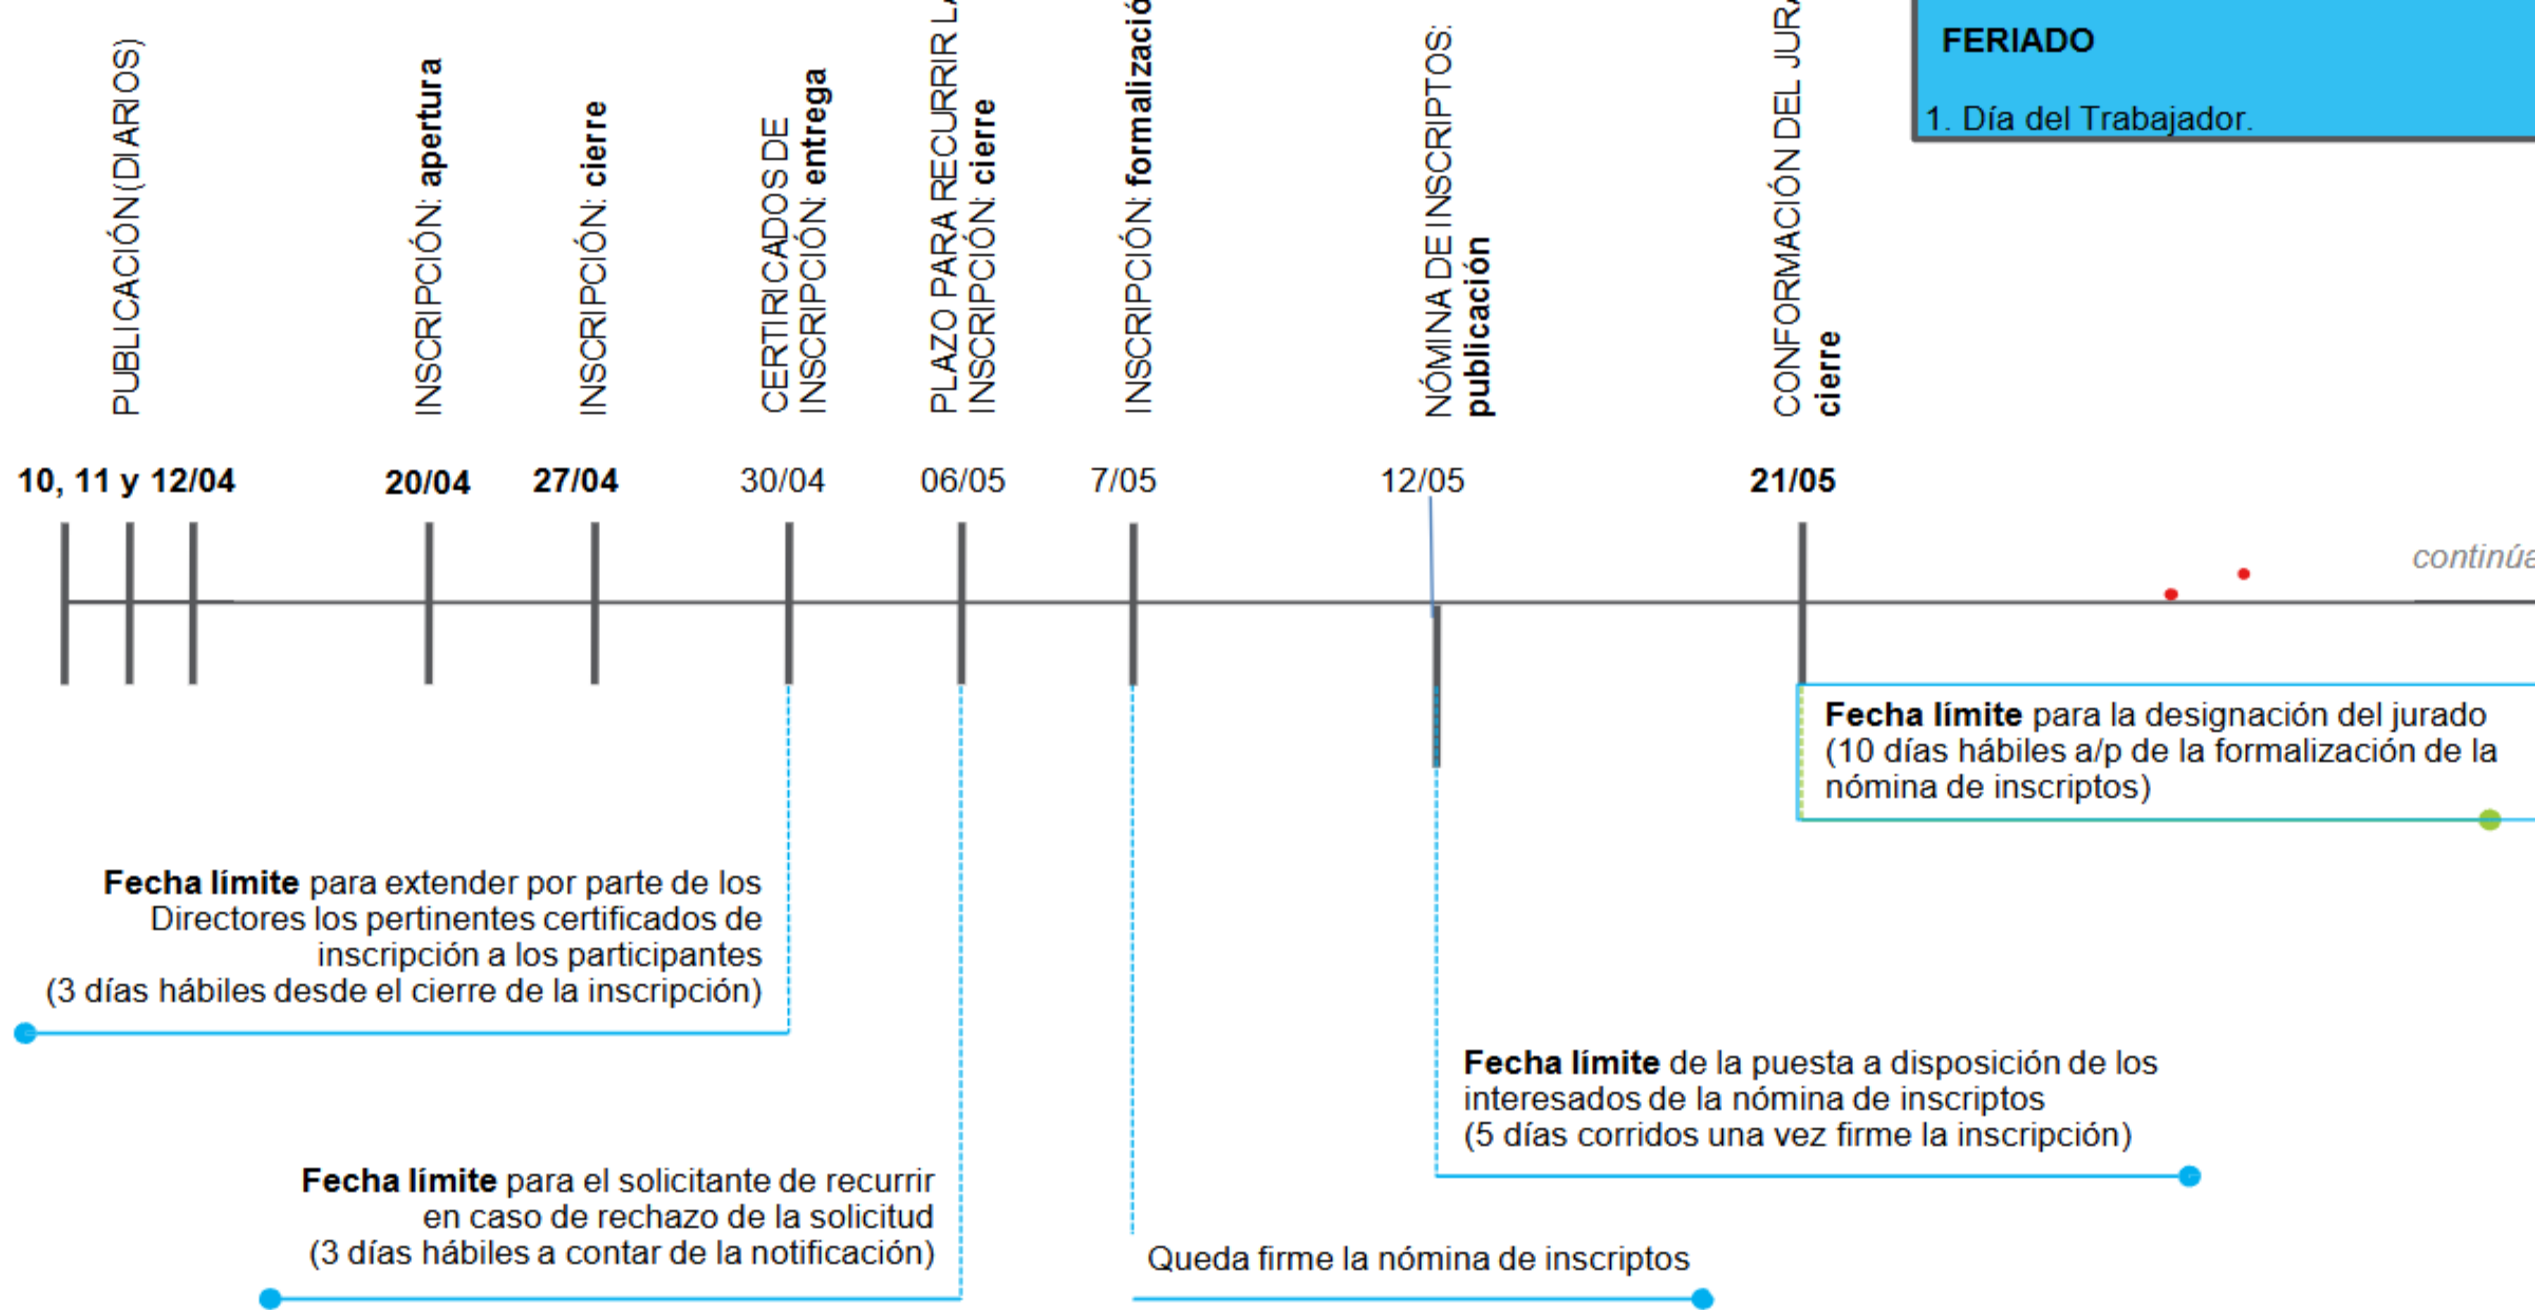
FERIADO

1. Día del Trabajador.

PUBLICACIÓN (DIARIOS)

INSCRIPCIÓN: **apertura**

INSCRIPCIÓN: **cierre**

CERTIRICADOS DE INSCRIPCIÓN: **entrega**

PLAZO PARA RECURRIR L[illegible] INSCRIPCIÓN: **cierre**

INSCRIPCIÓN: **formalizació**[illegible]

NÓMINA DE INSCRIPTOS: **publicación**

CONFORMACIÓN DEL JUR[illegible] **cierre**

10, 11 y 12/04

20/04

27/04

30/04

06/05

7/05

12/05

21/05

continúa

**Fecha límite** para la designación del jurado (10 días hábiles a/p de la formalización de la nómina de inscriptos)

**Fecha límite** para extender por parte de los Directores los pertinentes certificados de inscripción a los participantes (3 días hábiles desde el cierre de la inscripción)

**Fecha límite** de la puesta a disposición de los interesados de la nómina de inscriptos (5 días corridos una vez firme la inscripción)

**Fecha límite** para el solicitante de recurrir en caso de rechazo de la solicitud (3 días hábiles a contar de la notificación)

Queda firme la nómina de inscriptos